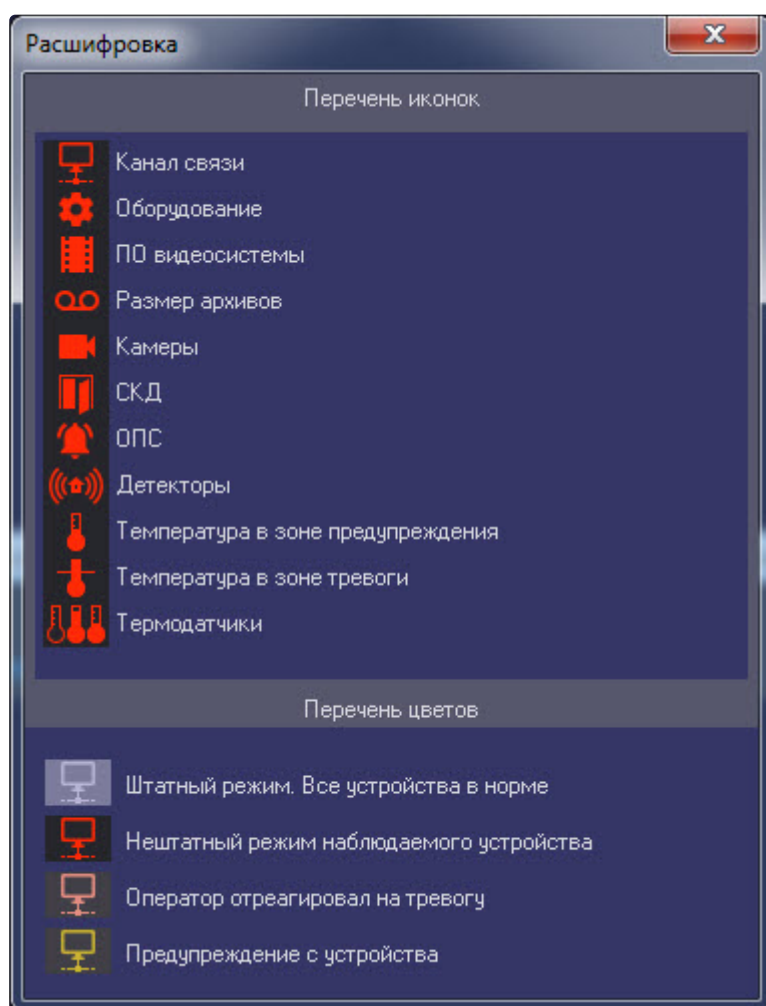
Расшифровка

Перечень иконок

Канал связи
Оборудование
ПО видеосистемы
Размер архивов
Камеры
СКД
ОПС
Детекторы
Температура в зоне предупреждения
Температура в зоне тревоги
Термодатчики

Перечень цветов

Штатный режим. Все устройства в норме
Нештатный режим наблюдаемого устройства
Оператор отреагировал на тревогу
Предупреждение с устройства